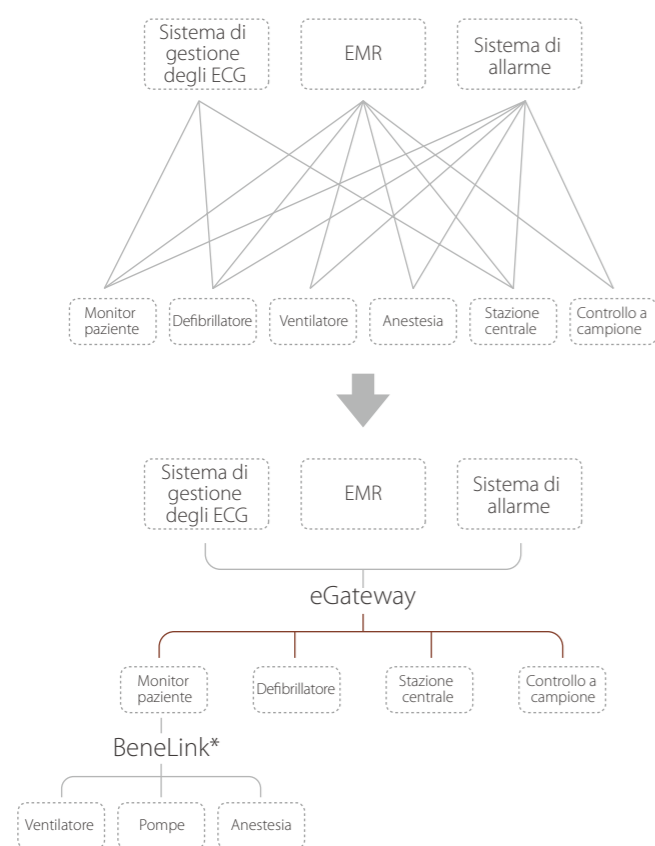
Sistema di gestione degli ECG

EMR

Sistema di allarme

Monitor paziente

Defibrillatore

Ventilatore

Anestesia

Stazione centrale

Controllo a campione

Sistema di gestione degli ECG

EMR

Sistema di allarme

eGateway

Monitor paziente

Defibrillatore

Stazione centrale

Controllo a campione

BeneLink*

Ventilatore

Pompe

Anestesia